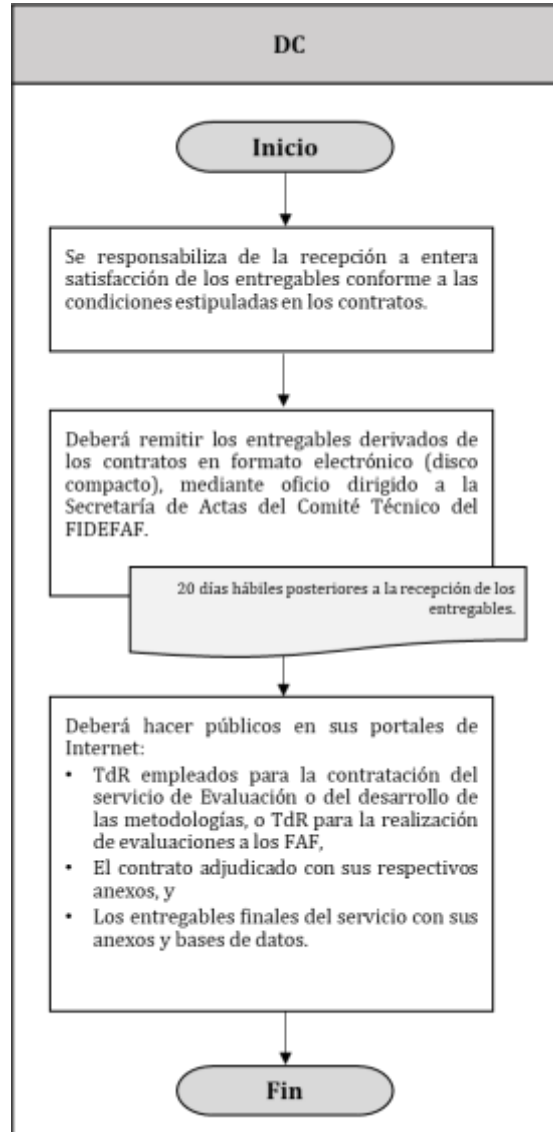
DC

Inicio

Se responsabiliza de la recepción a entera satisfacción de los entregables conforme a las condiciones estipuladas en los contratos.

Deberá remitir los entregables derivados de los contratos en formato electrónico (disco compacto), mediante oficio dirigido a la Secretaría de Actas del Comité Técnico del FIDEFAF.

20 días hábiles posteriores a la recepción de los entregables.

Deberá hacer públicos en sus portales de Internet:

- TdR empleados para la contratación del servicio de Evaluación o del desarrollo de las metodologías, o TdR para la realización de evaluaciones a los FAF,
- El contrato adjudicado con sus respectivos anexos, y
- Los entregables finales del servicio con sus anexos y bases de datos.

Fin